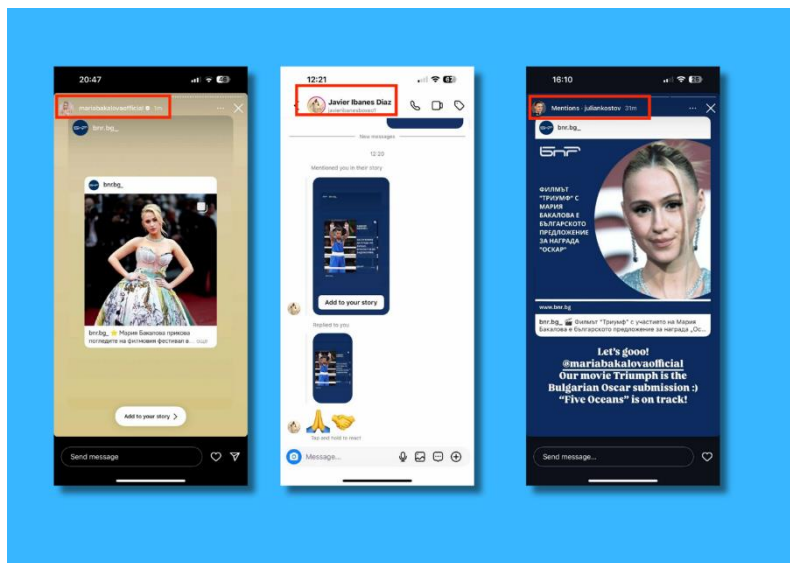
20:47

mariabakalovaofficial 5m

bnr.bg_

bnr.bg_

bnr.bg_ Мария Бакалова привлича погледите на филмовия фестивал в...

Add to your story

Send message

12:21

Javier Ibanes Diaz
javieribanesdiaz

New messages

12:23

Mentioned you in their story

Add to your story

Replied to you

🙏🤝

Tap and hold to react

Message...

16:10

Mentions · juliankostov 31m

БНР

ФИЛМЪТ "ТРИУМФ" С МАРИЯ БАКАЛОВА Е БЪЛГАРСКОТО ПРЕДЛОЖЕНИЕ ЗА НАГРАДА "ОСКАР"

www.bnr.bg

bnr.bg_ Филмът "Триумф" с участието на Мария Бакалова е българското предложение за награда "Оскар"

Let's gooo!
@mariabakalovaofficial
Our movie Triumph is the Bulgarian Oscar submission :)
"Five Oceans" is on track!

Send message